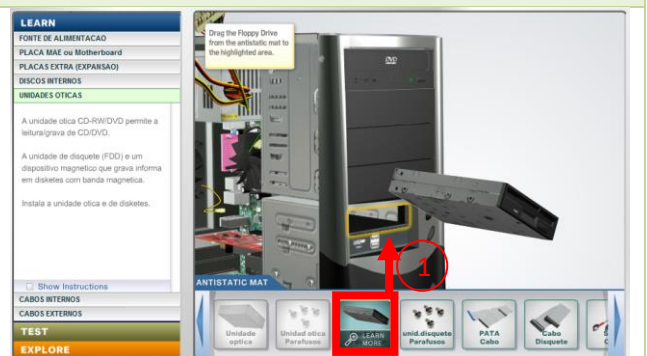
LEARN
FONTE DE ALIMENTACAO
PLACA MAE ou Motherboard
PLACAS EXTRA (EXPANSAO)
DISCOS INTERNOS
UNIDADES OTICAS

A unidade otica CD-RW/DVD permite a leitura/grava de CD/DVD.

A unidade de disquete (FDD) e um dispositivo magnetico que grava informa em disketes com banda magnetica.

Instala a unidade otica e de disketes.

Show Instructions
CABOS INTERNOS
CABOS EXTERNOS
TEST
EXPLORE

Drag the Floppy Drive from the antistatic mat to the highlighted area.

DVD

ANTISTATIC MAT

1

Unidade optica
Unidad otica Parafusos
LEARN MORE
unid.disquete Parafusos
PATA Cabo
Cabo Disquete